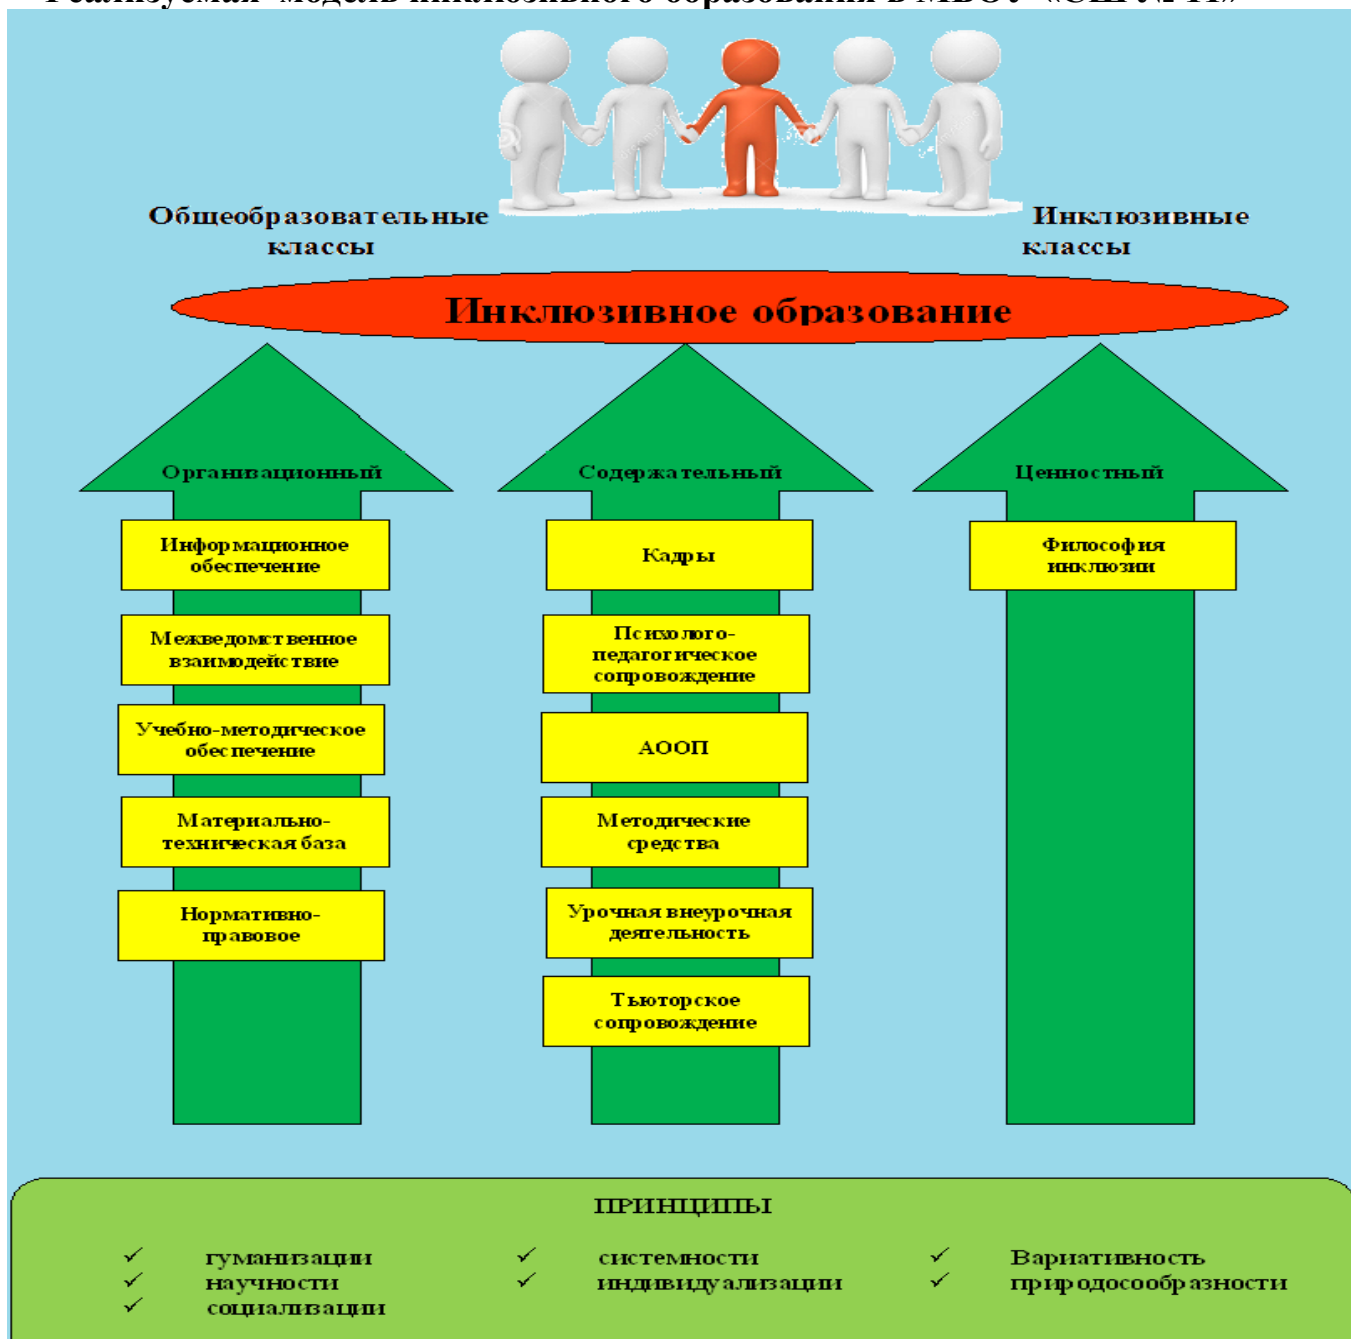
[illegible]

Общеобразовательные классы

Инклюзивные классы

Инклюзивное образование

Организационный

Информационное обеспечение

Межведомственное взаимодействие

Учебно-методическое обеспечение

Материально-техническая база

Нормативно-правовое

Содержательный

Кадры

Психолого-педагогическое сопровождение

АООП

Методические средства

Урочная внеурочная деятельность

Тьюторское сопровождение

Ценностный

Философия инклюзии

ПРИНЦИПЫ

✓ гуманизации
✓ научности
✓ социализации

✓ системности
✓ индивидуализации

✓ Вариативность
✓ природосообразности